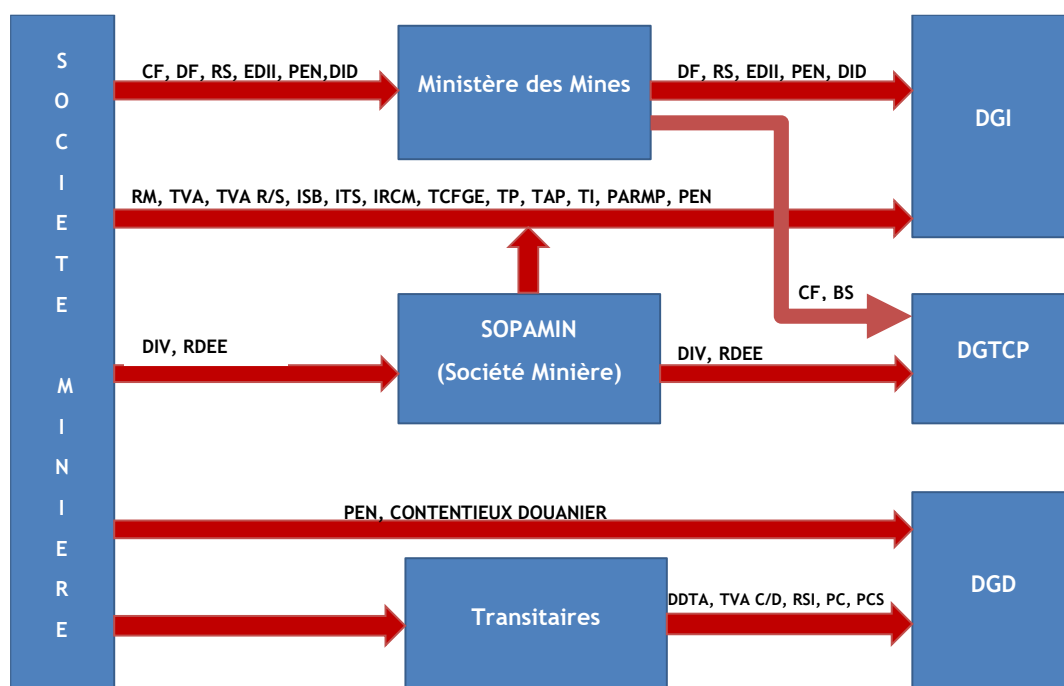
SOCIETE MINIERE

CF, DF, RS, EDII, PEN,DID

Ministère des Mines

DF, RS, EDII, PEN, DID

DGI

RM, TVA, TVA R/S, ISB, ITS, IRCM, TCFGE, TP, TAP, TI, PARMP, PEN

CF, BS

DIV, RDEE

SOPAMIN

(Société Minière)

DIV, RDEE

DGTCP

PEN, CONTENTIEUX DOUANIER

DGD

Transitaires

DDTA, TVA C/D, RSI, PC, PCS